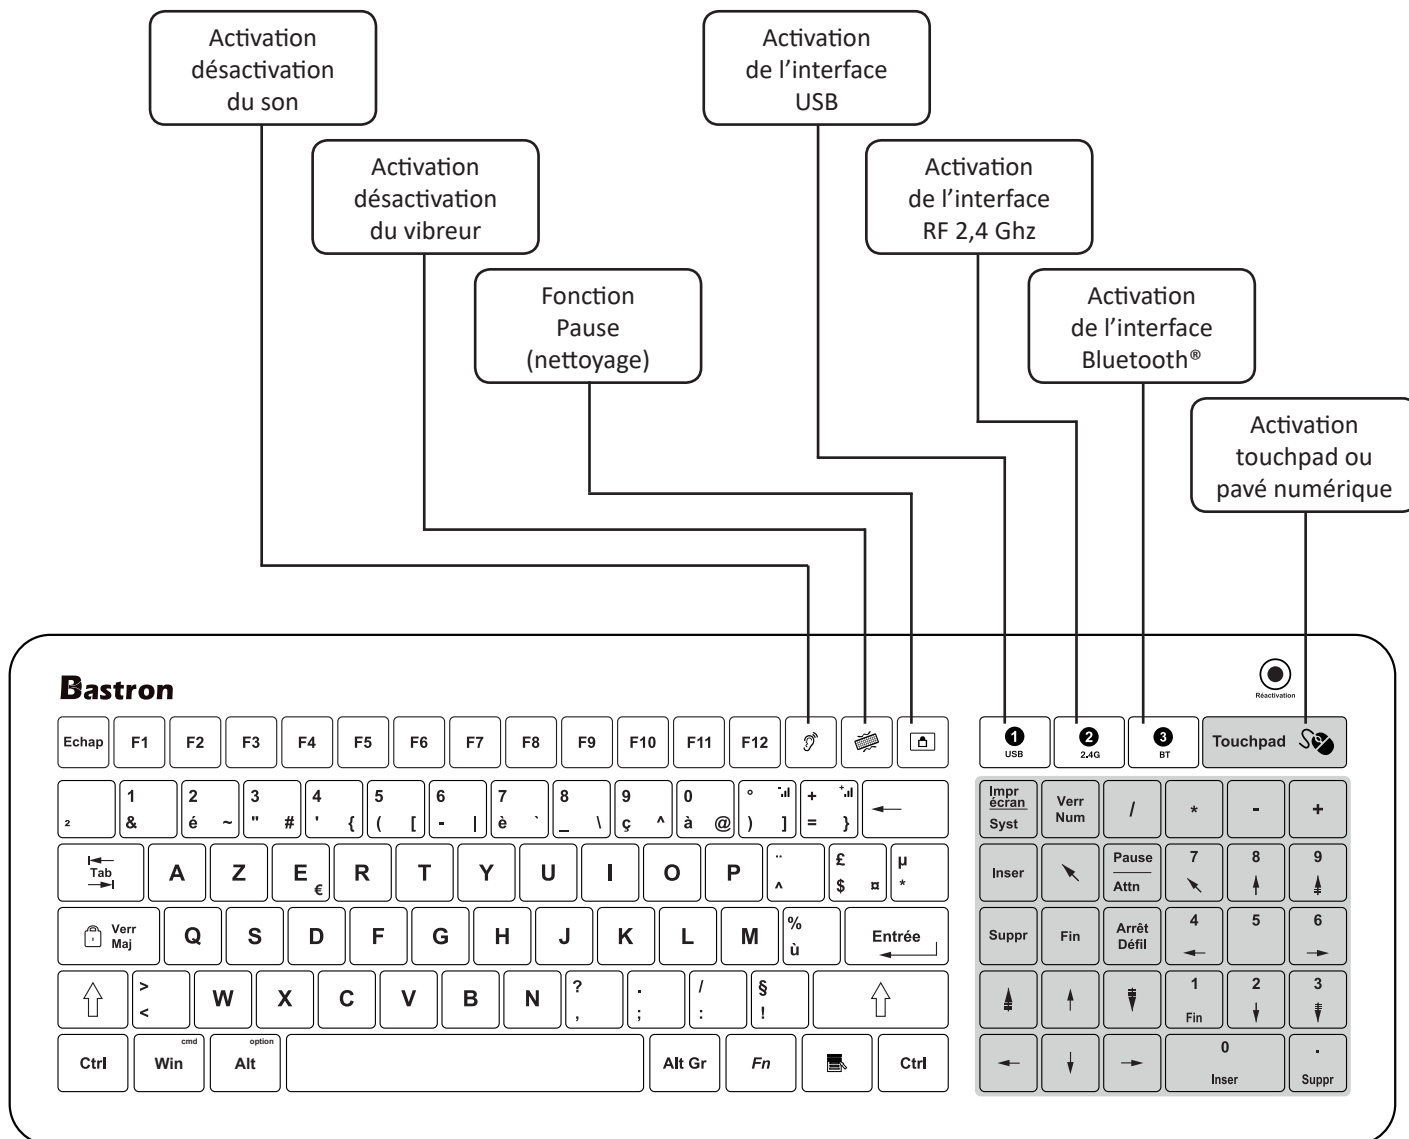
Activation désactivation du son

Activation désactivation du vibreur

Fonction Pause (nettoyage)

Activation de l'interface USB

Activation de l'interface RF 2,4 Ghz

Activation de l'interface Bluetooth®

Activation touchpad ou pavé numérique

Bastron

Réactivation

Echap F1 F2 F3 F4 F5 F6 F7 F8 F9 F10 F11 F12

1 USB 2 2.4G 3 BT Touchpad

² 1 & 2 é ~ 3 " # 4 ' { 5 ( [ 6 - | 7 è ` 8 _ \ 9 ç ^ 0 à @ ° ) ] + = }

Tab A Z E € R T Y U I O P ¨ ^ £ $ ¤ µ *

Verr Maj Q S D F G H J K L M % ù Entrée

> < W X C V B N ? , . ; / : § !

Ctrl cmd Win option Alt Alt Gr Fn Ctrl

Impr écran Syst Verr Num / * - +

Inser Pause Attn 7 8 9

Suppr Fin Arrêt Défil 4 5 6

1 Fin 2 3

0 Inser . Suppr